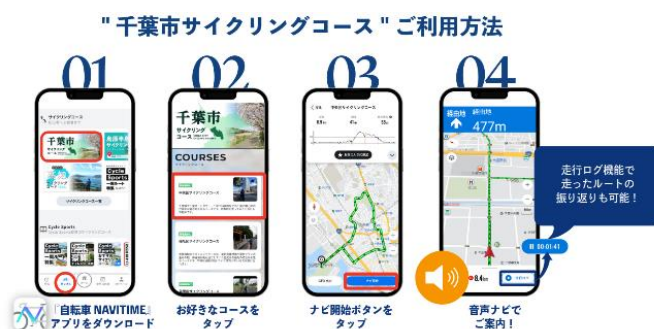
"千葉市サイクリングコース" ご利用方法

01
千葉市
Cycle Sports
「自転車 NAVITIME」アプリをダウンロード

02
千葉市 サイクリングコース
COURSES
お好きなコースをタップ

03
ナビ開始ボタンをタップ

04
477m
走行ログ機能で走ったルートの振り返りも可能!
音声ナビでご案内!